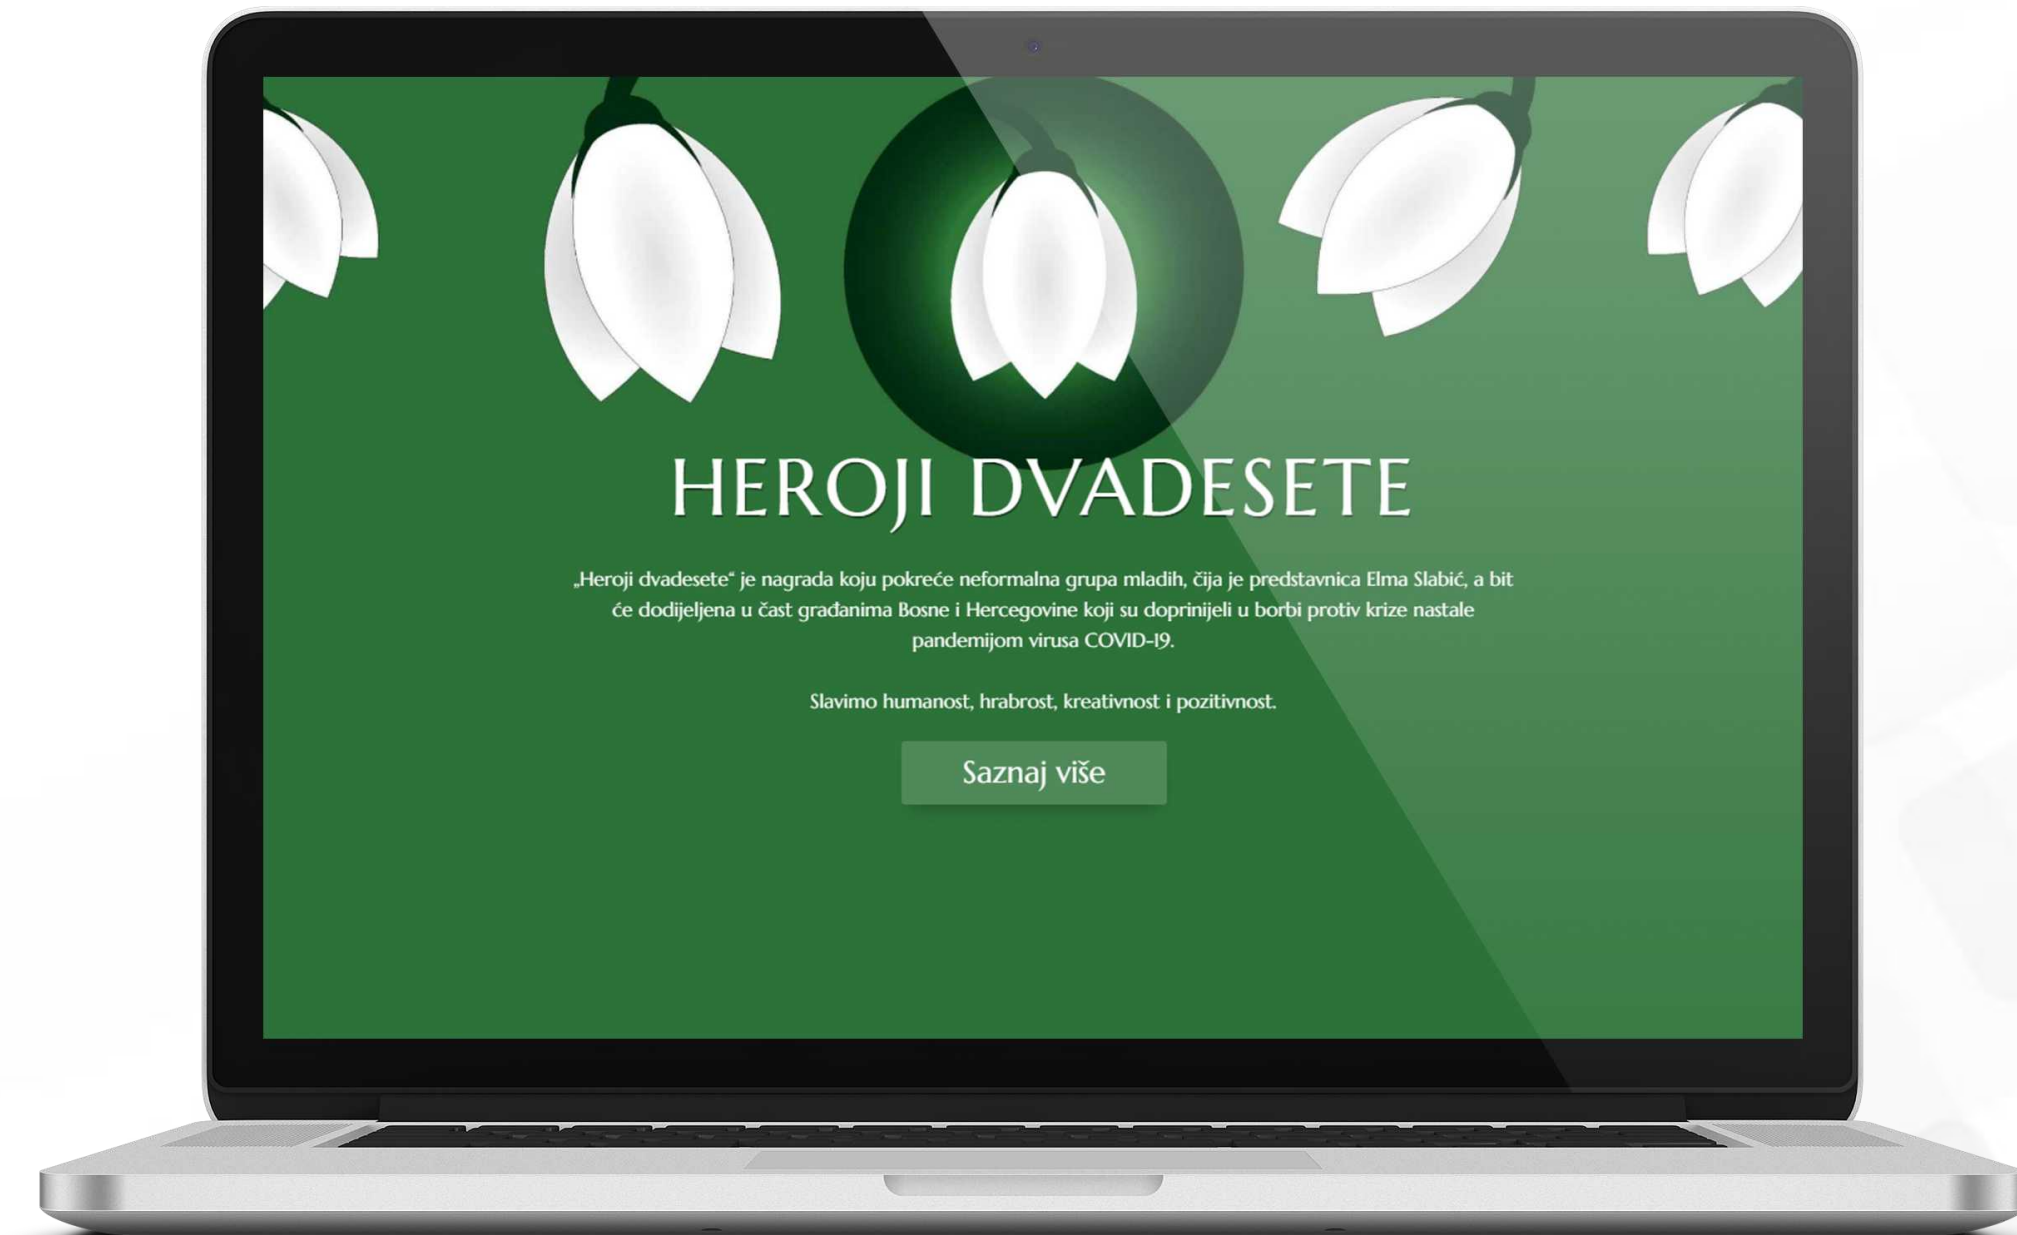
HEROJI DVADESETE

„Heroji dvadesete“ je nagrada koju pokreće neformalna grupa mladih, čija je predstavnica Elma Slabić, a bit će dodijeljena u čast građanima Bosne i Hercegovine koji su doprinijeli u borbi protiv krize nastale pandemijom virusa COVID-19.

Slavimo humanost, hrabrost, kreativnost i pozitivnost.

Saznaj više